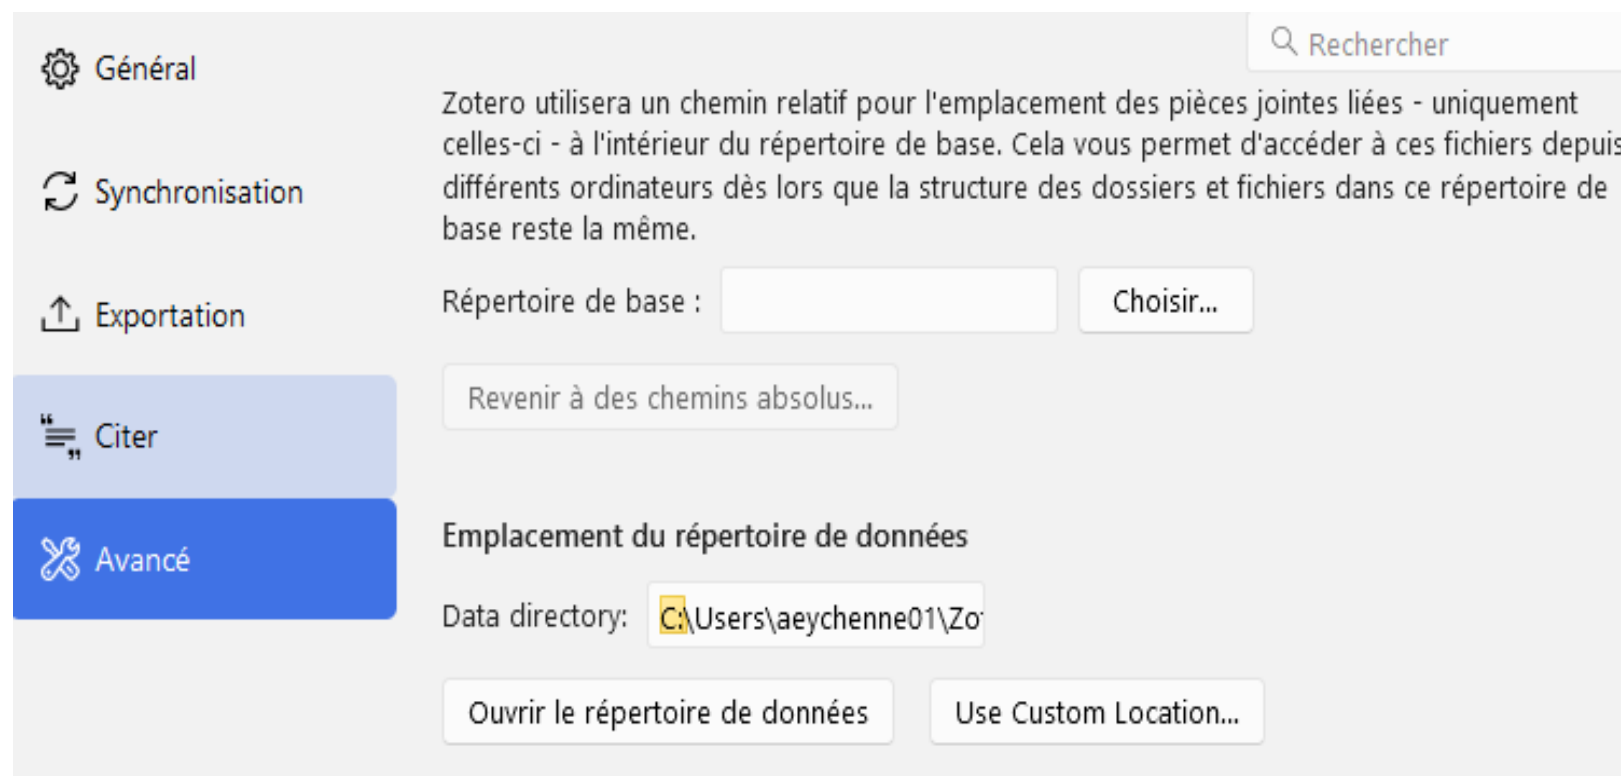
Général

Synchronisation

Exportation

Citer

Avancé

Rechercher

Zotero utilisera un chemin relatif pour l'emplacement des pièces jointes liées - uniquement celles-ci - à l'intérieur du répertoire de base. Cela vous permet d'accéder à ces fichiers depuis différents ordinateurs dès lors que la structure des dossiers et fichiers dans ce répertoire de base reste la même.

Répertoire de base :

Choisir...

Revenir à des chemins absolus...

Emplacement du répertoire de données

Data directory: C:\Users\aeychenne01\Zo

Ouvrir le répertoire de données

Use Custom Location...